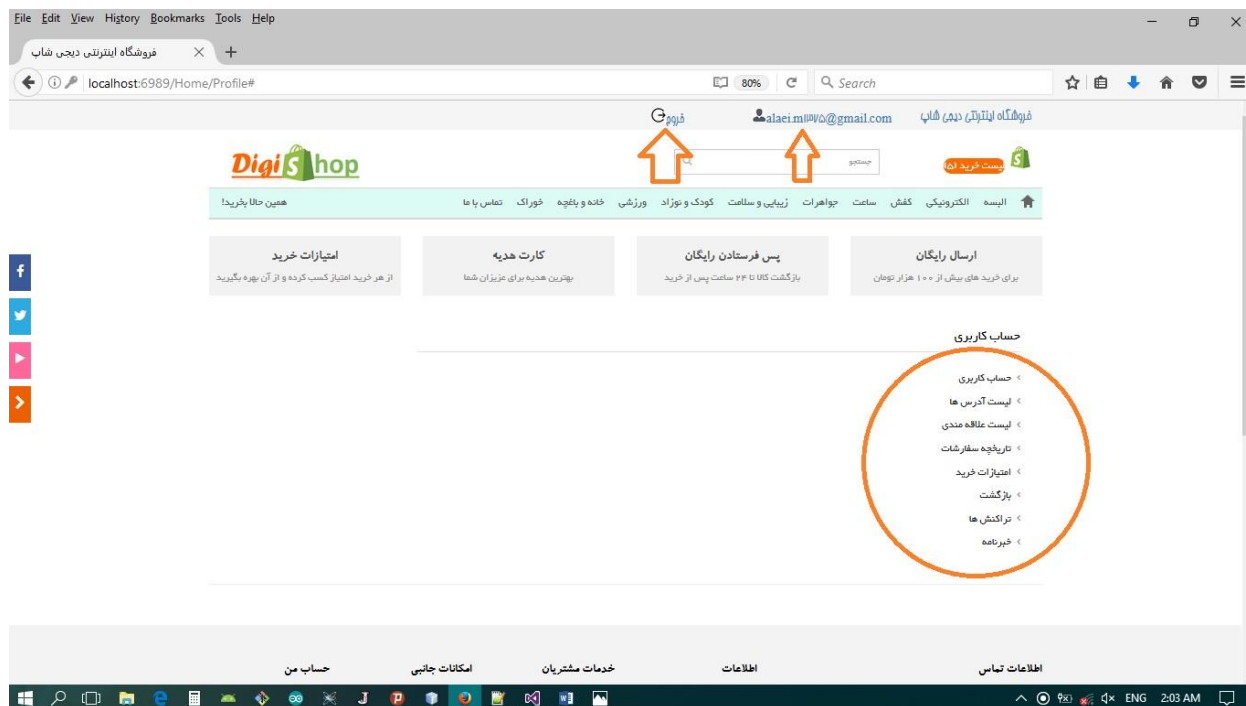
File Edit View History Bookmarks Tools Help

فروشگاه اینترنتی دیجی شاپ

localhost:6989/Home/Profile#

80%

Search

فروشگاه اینترنتی دیجی شاپ

alaei.m۱۳۷۵@gmail.com

خروج

Digi Shop

جستجو

لیست خرید (۵)

البسه الکترونیکی کفش ساعت جواهرات زیبایی و سلامت کودک و نوزاد ورزشی خانه و باغچه خوراک تماس با ما

همین حالا بخرید!

ارسال رایگان
برای خرید های بیش از ۱۰۰ هزار تومان

پس فرستادن رایگان
بازگشت کالا تا ۲۴ ساعت پس از خرید

کارت هدیه
بهترین هدیه برای عزیزان شما

امتیازات خرید
از هر خرید امتیاز کسب کرده و از آن بهره بگیرید

حساب کاربری

حساب کاربری
لیست آدرس ها
لیست علاقه مندی
تاریخچه سفارشات
امتیازات خرید
بازگشت
تراکنش ها
خبرنامه

اطلاعات تماس

اطلاعات

خدمات مشتریان

امکانات جانبی

حساب من

ENG 2:03 AM